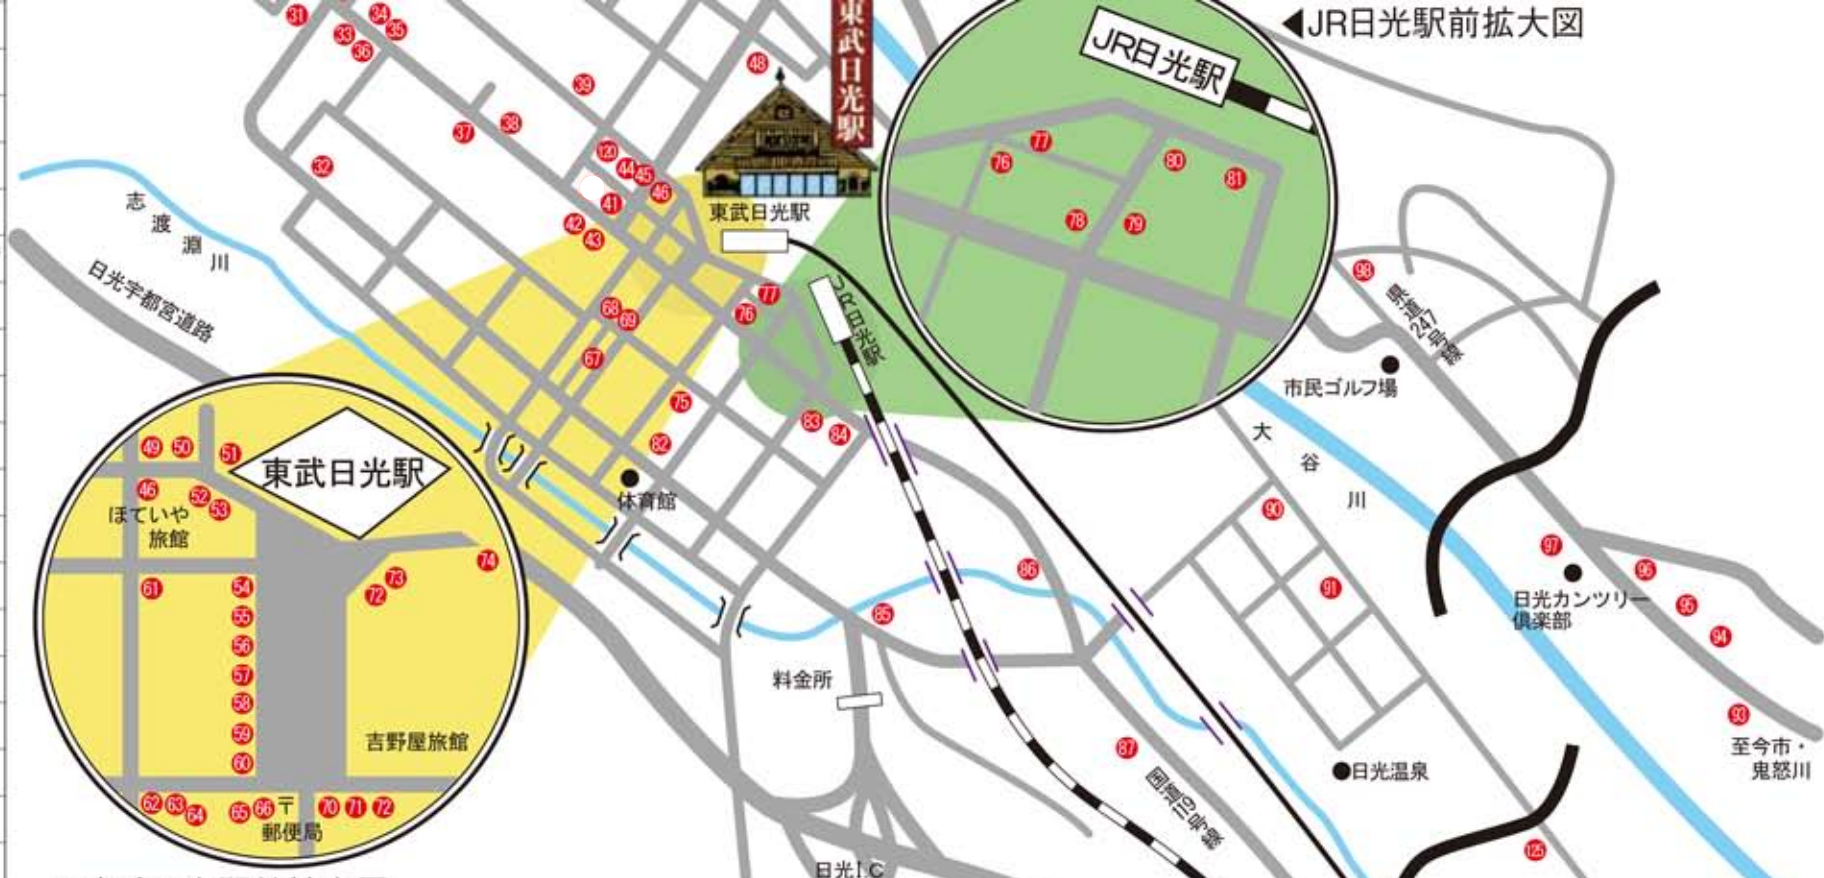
◀JR日光駅前拡大図
東武日光駅
JR日光駅
31
34
35
33
36
39
48
37
38
32
120
44
45
46
41
42
43
志渡淵川
日光宇都宮道路
東武日光駅
77
76
80
81
78
79
98
JR日光駅
県道247号線
77
76
68
69
67
市民ゴルフ場
75
82
83
84
大谷川
体育館
90
東武日光駅
49
50
51
46
52
53
ほていや旅館
74
61
54
73
72
55
56
57
58
59
60
吉野屋旅館
62
63
64
65
66
〒
郵便局
70
71
72
86
91
97
96
日光カンツリー倶楽部
95
94
85
料金所
87
国道119号線
93
日光温泉
至今市・鬼怒川
125
日光I.C